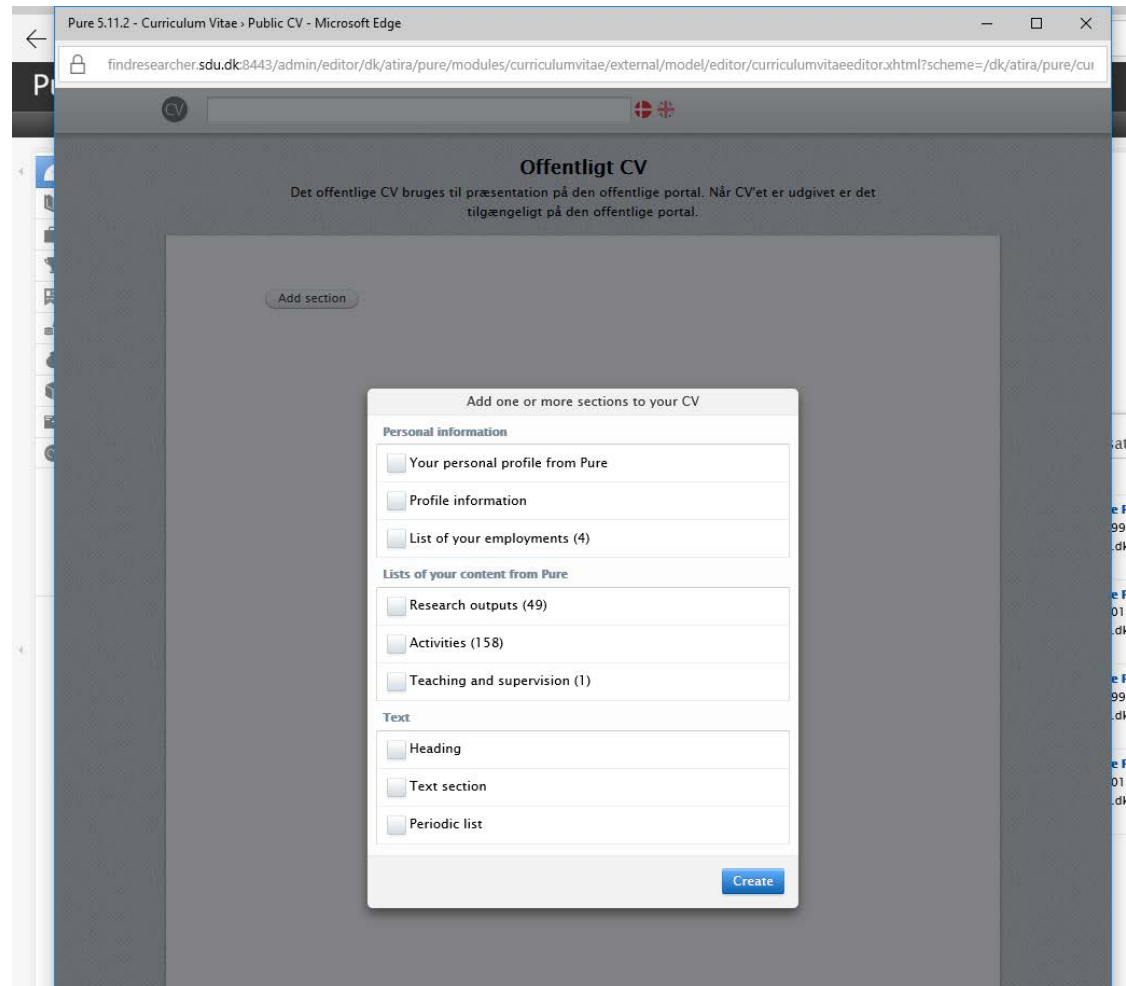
Pure 5.11.2 - Curriculum Vitae › Public CV - Microsoft Edge

findresearcher.sdu.dk:8443/admin/editor/dk/atira/pure/modules/curriculumvitae/external/model/editor/curriculumvitaeeditor.xhtml?scheme=/dk/atira/pure/cu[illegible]

Offentligt CV

Det offentlige CV bruges til præsentation på den offentlige portal. Når CV'et er udgivet er det tilgængeligt på den offentlige portal.

Add section

Add one or more sections to your CV

Personal information

Your personal profile from Pure

Profile information

List of your employments (4)

Lists of your content from Pure

Research outputs (49)

Activities (158)

Teaching and supervision (1)

Text

Heading

Text section

Periodic list

Create